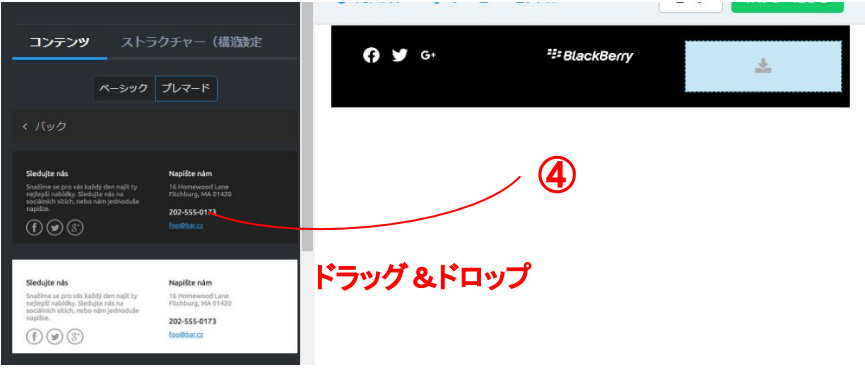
コンテンツ　ストラクチャー（構造設定

ベーシック　プレマード

< バック

Sledujte nás

Snažíme se pro vás každý den najít ty nejlepší nabídky. Sledujte nás na sociálních sítích, nebo nám jednoduše napište.

Napište nám

16 Homewood Lane
Fitchburg, MA 01420

202-555-0173

foo@bar.cz

Sledujte nás

Snažíme se pro vás každý den najít ty nejlepší nabídky. Sledujte nás na sociálních sítích, nebo nám jednoduše napište.

Napište nám

16 Homewood Lane
Fitchburg, MA 01420

202-555-0173

foo@bar.cz

G+

BlackBerry

④

ドラッグ＆ドロップ